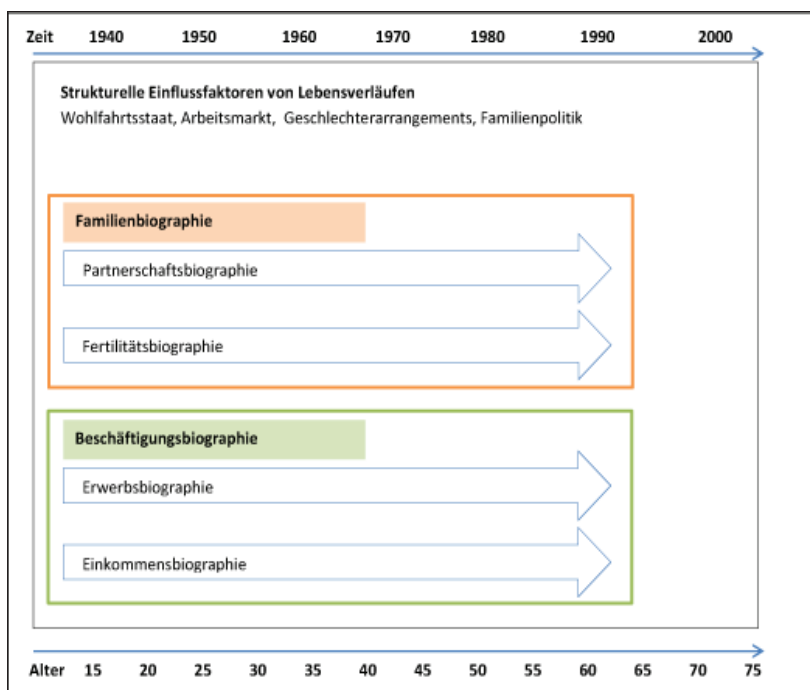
Zeit 1940 1950 1960 1970 1980 1990 2000

**Strukturelle Einflussfaktoren von Lebensverläufen**
Wohlfahrtsstaat, Arbeitsmarkt, Geschlechterarrangements, Familienpolitik

**Familienbiographie**

Partnerschaftsbiographie

Fertilitätsbiographie

**Beschäftigungsbiographie**

Erwerbsbiographie

Einkommensbiographie

Alter 15 20 25 30 35 40 45 50 55 60 65 70 75